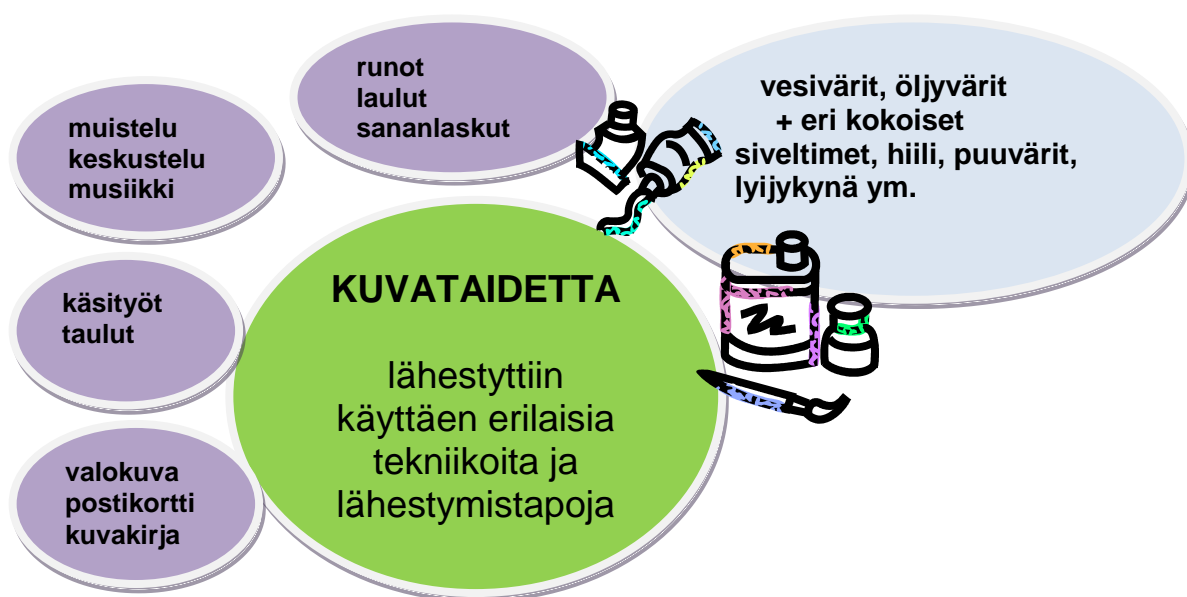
runot
laulut
sananlaskut

muistelu
keskustelu
musiikki

vesivärit, öljyvärit
+ eri kokoiset
siveltimet, hiili, puuvärit,
lyijykynä ym.

käsityöt
taulut

KUVATAIDETTA

lähestyttiin käyttäen erilaisia tekniikoita ja lähestymistapoja

valokuva
postikortti
kuvakirja